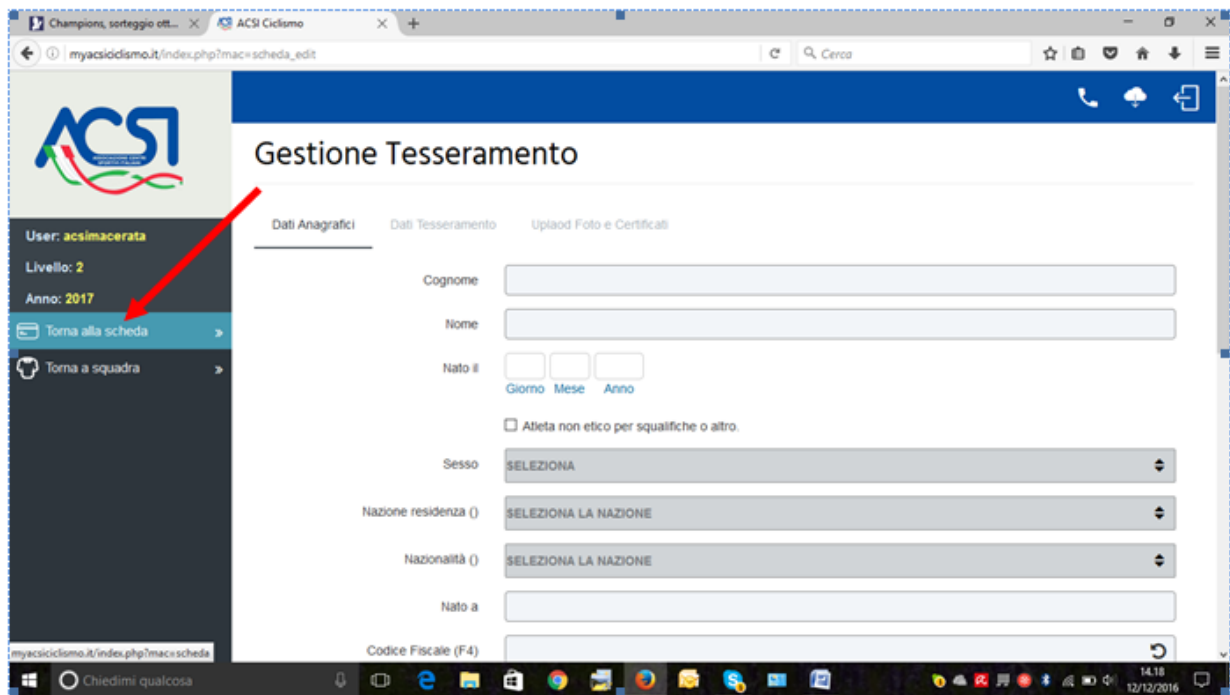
Champions, sorteggio ott... ×
ACSI Ciclismo ×
+

myacsiciclismo.it/index.php?mac=scheda_edit
Cerca

ACSI
ASSOCIAZIONE CENTRI SPORTIVI ITALIANI

User: acsimacerata
Livello: 2
Anno: 2017
Torna alla scheda
Torna a squadra

Gestione Tesseramento

Dati Anagrafici
Dati Tesseramento
Uplaod Foto e Certificati

Cognome
Nome
Nato il
Giorno Mese Anno
Atleta non etico per squalifiche o altro.
Sesso
SELEZIONA
Nazione residenza ()
SELEZIONA LA NAZIONE
Nazionalità ()
SELEZIONA LA NAZIONE
Nato a
Codice Fiscale (F4)

myacsiciclismo.it/index.php?mac=scheda
Chiedimi qualcosa
14.18
12/12/2016